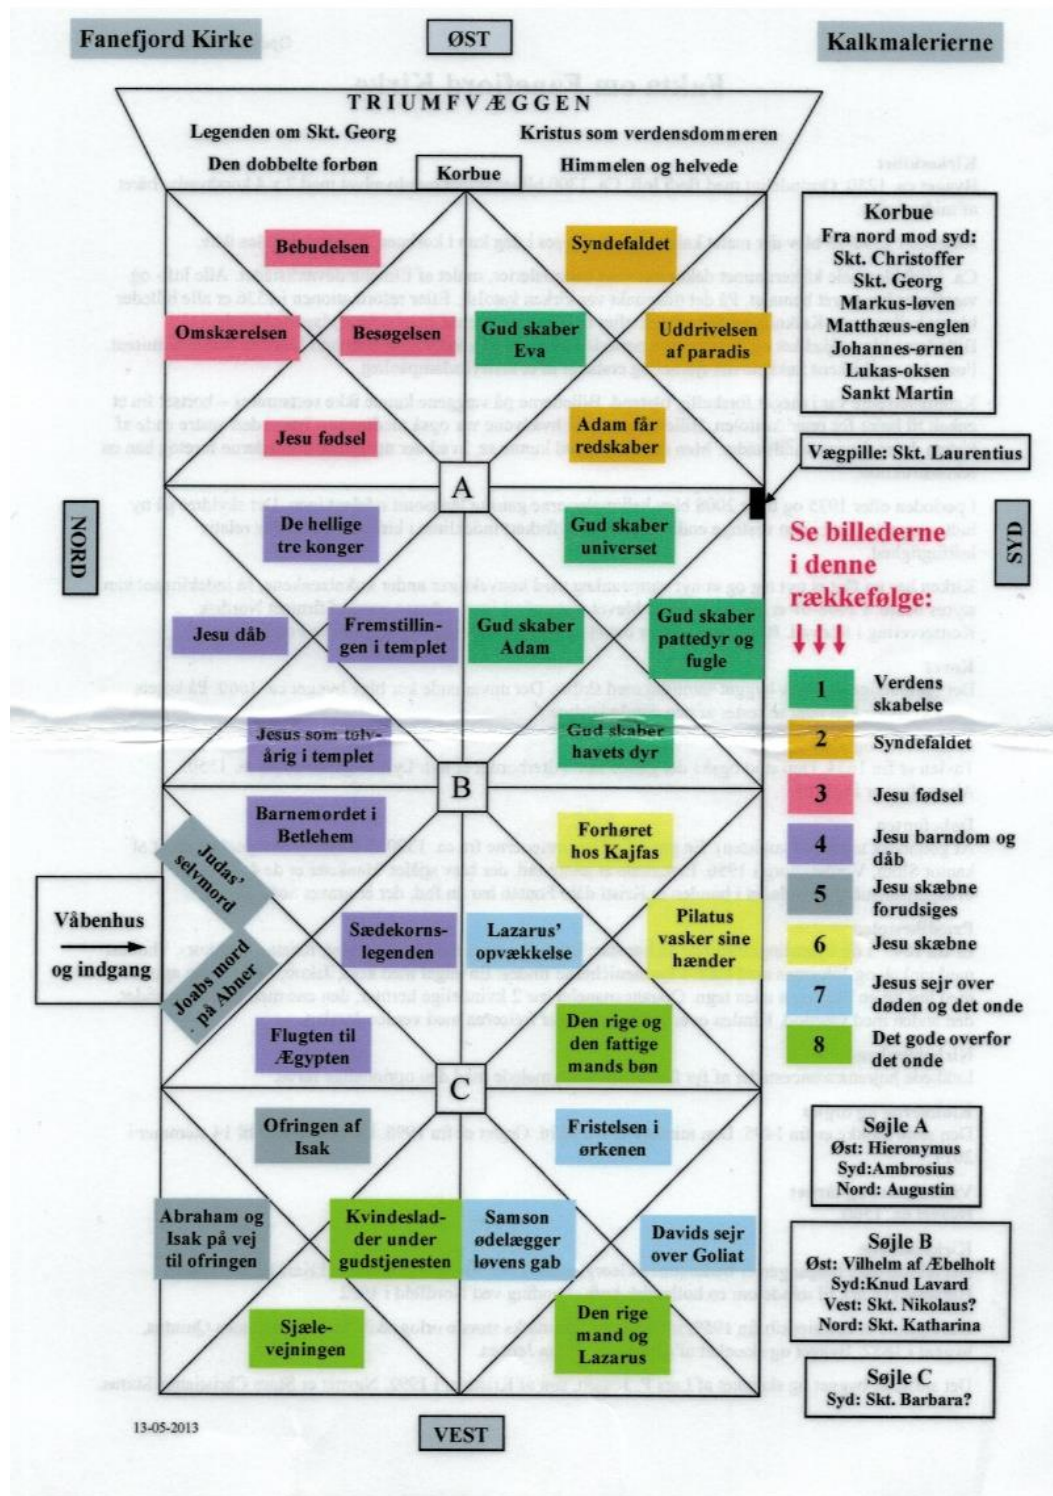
Fanefjord Kirke

ØST

Kalkmalerierne

TRIUMFVÆGGEN

Legenden om Skt. Georg

Den dobbelte forbøn

Kristus som verdensdommeren

Himmelen og helvede

Korbue

Korbue
Fra nord mod syd:
Skt. Christoffer
Skt. Georg
Markus-løven
Matthæus-englen
Johannes-ørnen
Lukas-oksen
Sankt Martin

Bebudelsen

Syndefaldet

Omskærelsen

Besøgelsen

Gud skaber Eva

Uddrivelsen af paradis

Jesu fødsel

Adam får redskaber

Vægpille: Skt. Laurentius

A

NORD

SYD

De hellige tre konger

Gud skaber universet

Se billederne i denne rækkefølge:

Jesu dåb

Fremstillingen i templet

Gud skaber Adam

Gud skaber pattedyr og fugle

1 Verdens skabelse

2 Syndefaldet

Jesus som tolvårig i templet

Gud skaber havets dyr

3 Jesu fødsel

B

Barnemordet i Betlehem

Forhøret hos Kajfas

4 Jesu barndom og dåb

Judas' selvmord

5 Jesu skæbne forudsiges

Våbenhus og indgang

Sædekornslegenden

Lazarus' opvækkelse

Pilatus vasker sine hænder

6 Jesu skæbne

Joabs mord på Abner

7 Jesus sejr over døden og det onde

Flugten til Ægypten

Den rige og den fattige mands bøn

8 Det gode overfor det onde

C

Ofringen af Isak

Fristelsen i ørkenen

Søjle A
Øst: Hieronymus
Syd:Ambrosius
Nord: Augustin

Abraham og Isak på vej til ofringen

Kvindesladder under gudstjenesten

Samson ødelægger løvens gab

Davids sejr over Goliat

Søjle B
Øst: Vilhelm af Æbelholt
Syd:Knud Lavard
Vest: Skt. Nikolaus?
Nord: Skt. Katharina

Sjælevejningen

Den rige mand og Lazarus

Søjle C
Syd: Skt. Barbara?

13-05-2013

VEST